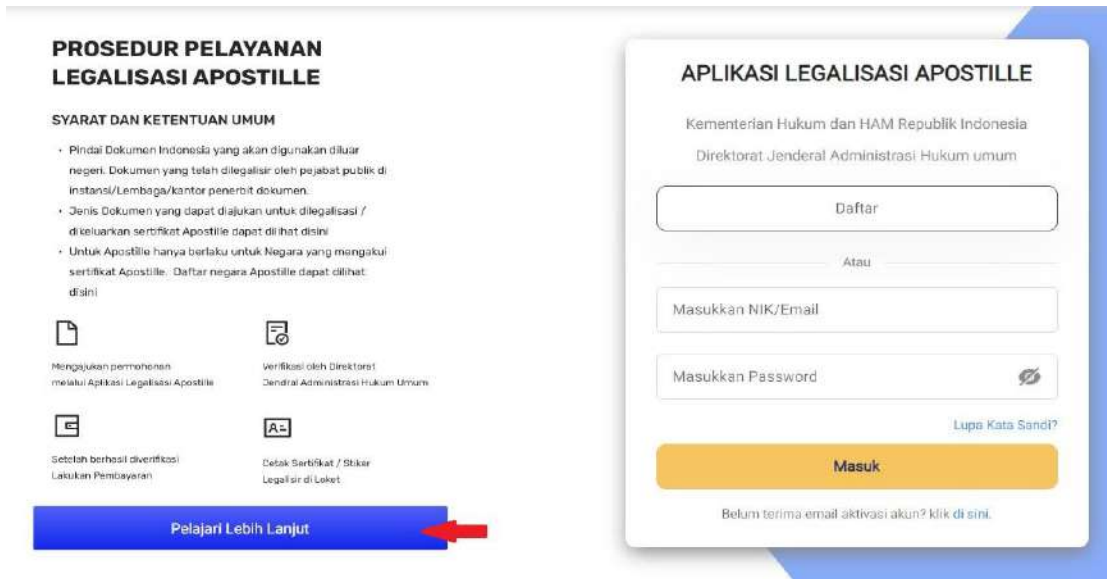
PROSEDUR PELAYANAN LEGALISASI APOSTILLE

SYARAT DAN KETENTUAN UMUM

- Pindai Dokumen Indonesia yang akan digunakan diluar negeri. Dokumen yang telah dilegalisir oleh pejabat publik di instansi/Lembaga/kantor penerbit dokumen.
- Jenis Dokumen yang dapat diajukan untuk dilegalisasi / dikeluarkan sertifikat Apostille dapat dilihat disini
- Untuk Apostille hanya berlaku untuk Negara yang mengakui sertifikat Apostille. Daftar negara Apostille dapat dilihat disini

Mengajukan permohonan melalui Aplikasi Legalisasi Apostille

Verifikasi oleh Direktorat Jendral Administrasi Hukum Umum

Setelah berhasil diverifikasi Lakukan Pembayaran

Cetak Sertifikat / Stiker Legalisir di Loket

Pelajari Lebih Lanjut

APLIKASI LEGALISASI APOSTILLE

Kementerian Hukum dan HAM Republik Indonesia

Direktorat Jenderal Administrasi Hukum umum

Daftar

Atau

Masukkan NIK/Email

Masukkan Password

Lupa Kata Sandi?

Masuk

Belum terima email aktivasi akun? klik di sini.